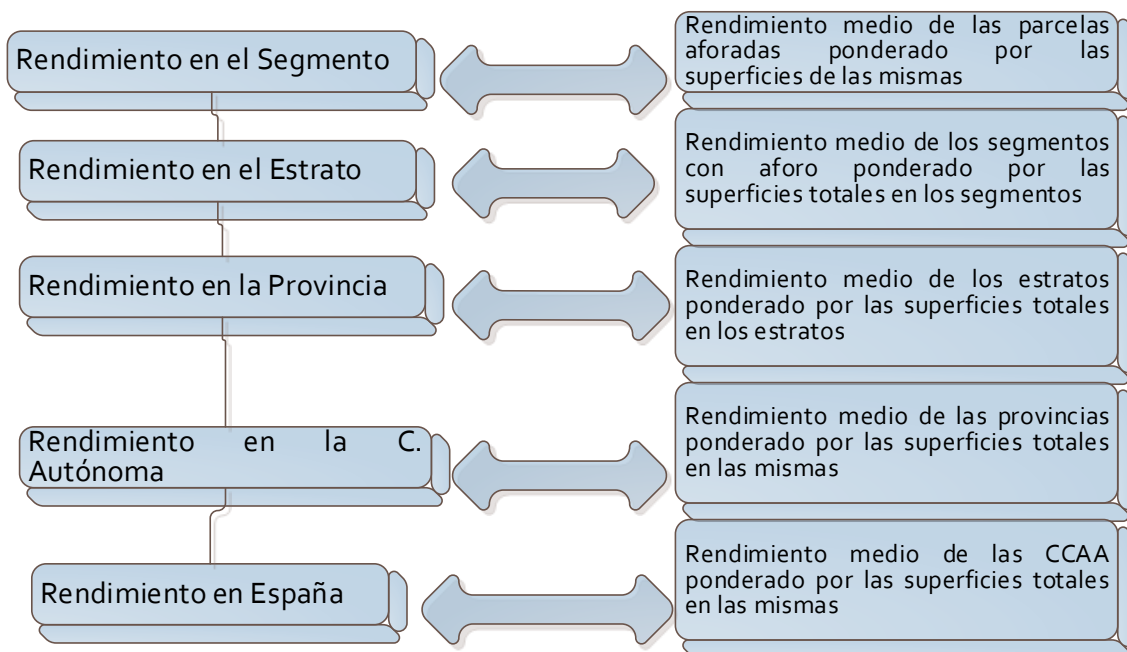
Rendimiento en el Segmento

Rendimiento medio de las parcelas aforadas ponderado por las superficies de las mismas

Rendimiento en el Estrato

Rendimiento medio de los segmentos con aforo ponderado por las superficies totales en los segmentos

Rendimiento en la Provincia

Rendimiento medio de los estratos ponderado por las superficies totales en los estratos

Rendimiento en la C. Autónoma

Rendimiento medio de las provincias ponderado por las superficies totales en las mismas

Rendimiento en España

Rendimiento medio de las CCAA ponderado por las superficies totales en las mismas